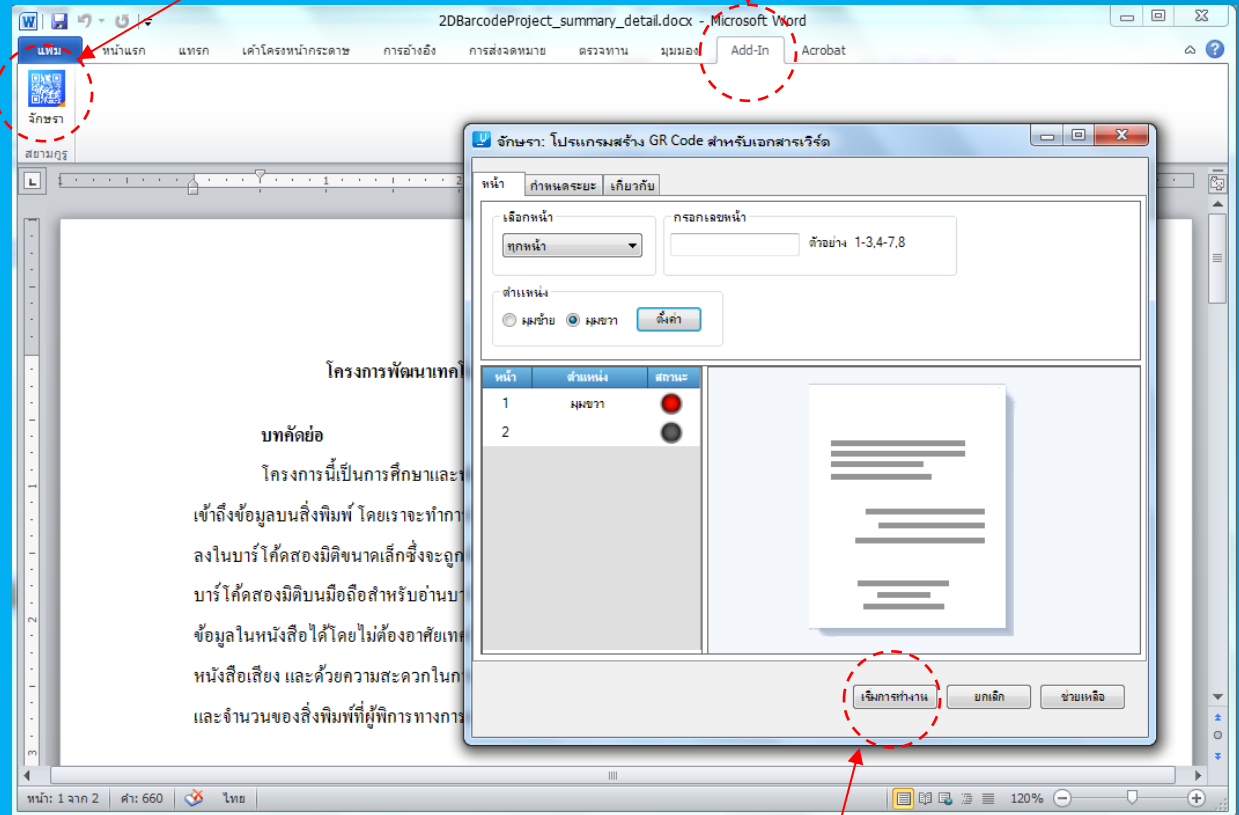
2DBarcodeProject_summary_detail.docx - Microsoft Word

แฟ้ม หน้าแรก แทรก เค้าโครงหน้ากระดาษ การอ้างอิง การส่งจดหมาย ตรวจทาน มุมมอง Add-In Acrobat

จักษรา
สยามภูรี

จักษรา: โปรแกรมสร้าง GR Code สำหรับเอกสารเวิร์ด

หน้า กำหนดระยะ เกี่ยวกับ

เลือกหน้า
ทุกหน้า

กรอกเลขหน้า
ตัวอย่าง 1-3,4-7,8

ตำแหน่ง
มุมซ้าย มุมขวา ตั้งค่า

| หน้า | ตำแหน่ง | สถานะ |
|---|---|---|
| 1 | มุมขวา | |
| 2 | | |

เริ่มการทำงาน ยกเลิก ช่วยเหลือ

โครงการพัฒนาเทคโ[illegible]

บทคัดย่อ

โครงการนี้เป็นการศึกษาและ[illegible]

เข้าถึงข้อมูลบนสิ่งพิมพ์ โดยเราจะทำกา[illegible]

ลงในบาร์โค้ดสองมิติขนาดเล็กซึ่งจะถูก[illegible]

บาร์โค้ดสองมิติบนมือถือสำหรับอ่านบา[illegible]

ข้อมูลในหนังสือได้โดยไม่ต้องอาศัยเทค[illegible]

หนังสือเสียง และด้วยความสะดวกในก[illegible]

และจำนวนของสิ่งพิมพ์ที่ผู้พิการทางการ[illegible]

หน้า: 1 จาก 2 คำ: 660 ไทย 120%